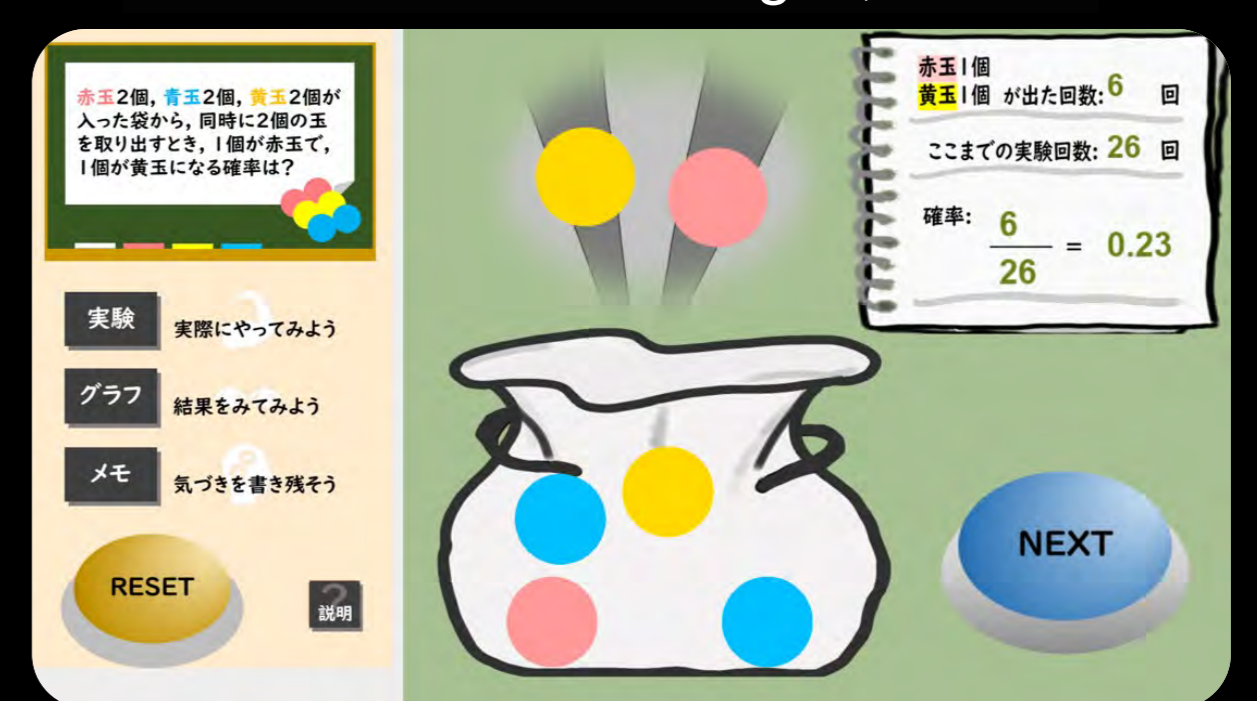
赤玉2個，青玉2個，黄玉2個が入った袋から，同時に2個の玉を取り出すとき，1個が赤玉で，1個が黄玉になる確率は？

実験 実際にやってみよう

グラフ 結果をみてみよう

メモ 気づきを書き残そう

RESET

説明

赤玉1個
黄玉1個 が出た回数: 6 回

ここまでの実験回数: 26 回

確率: $\frac{6}{26} = 0.23$

NEXT